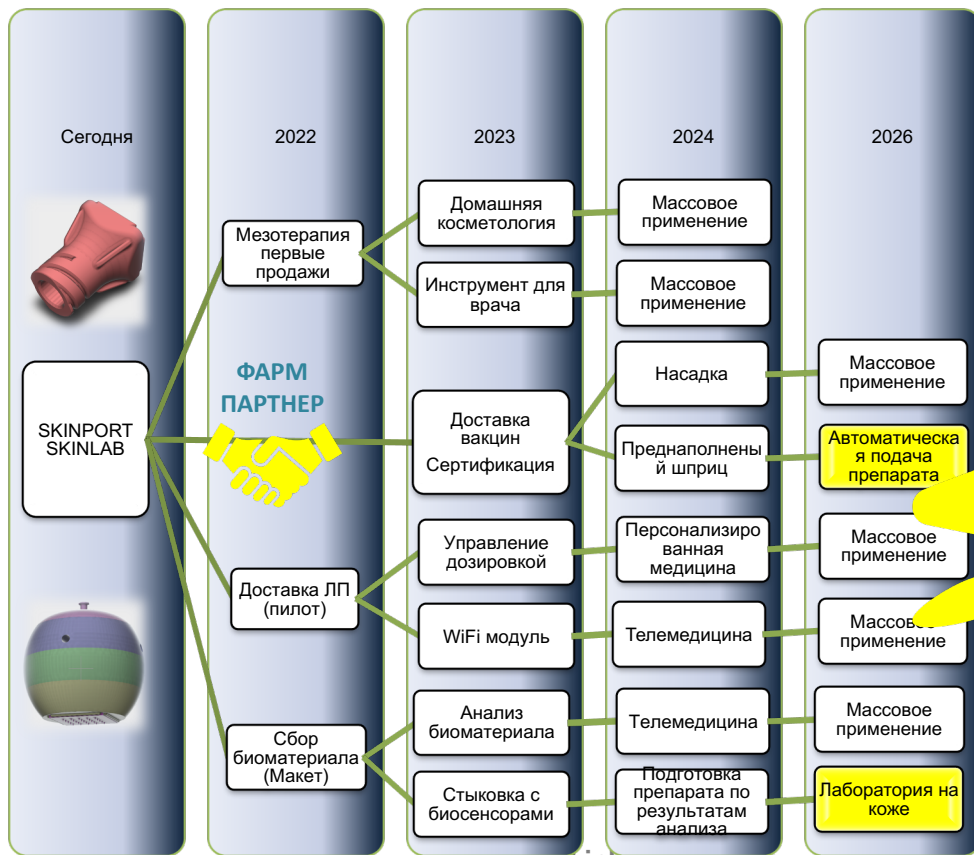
Сегодня

2022

2023

2024

2026

SKINPORT SKINLAB

Мезотерапия первые продажи

Домашняя косметология

Массовое применение

Инструмент для врача

Массовое применение

ФАРМ ПАРТНЕР

Насадка

Массовое применение

Доставка вакцин Сертификация

Преднаполненный шприц

Автоматическая подача препарата

Управление дозировкой

Персонализированная медицина

Массовое применение

Доставка ЛП (пилот)

WiFi модуль

Телемедицина

Массово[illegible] применение

Сбор биоматериала (Макет)

Анализ биоматериала

Телемедицина

Массовое применение

Стыковка с биосенсорами

Подготовка препарата по результатам анализа

Лаборатория на коже